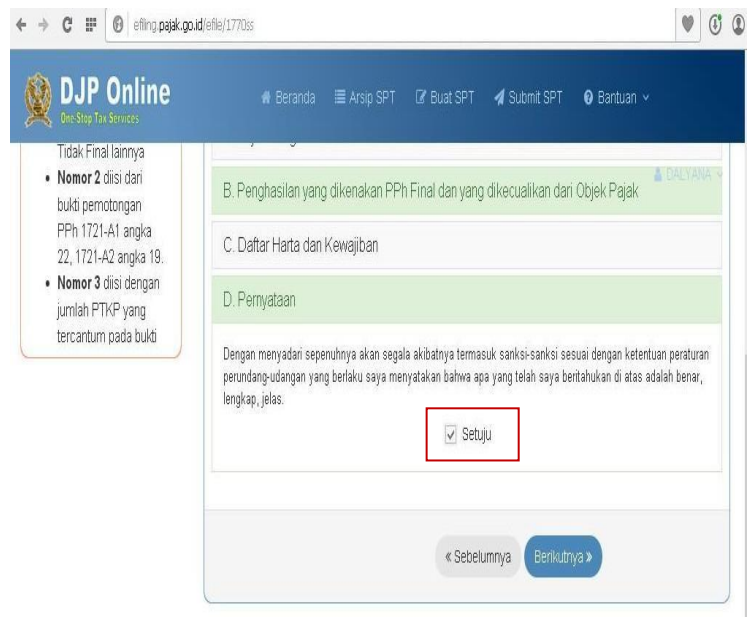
efiling.pajak.go.id/efile/1770ss

DJP Online
One-Stop Tax Services

Beranda Arsip SPT Buat SPT Submit SPT Bantuan

DALYANA

Tidak Final lainnya

• **Nomor 2** diisi dari bukti pemotongan PPh 1721-A1 angka 22, 1721-A2 angka 19.
• **Nomor 3** diisi dengan jumlah PTKP yang tercantum pada bukti

B. Penghasilan yang dikenakan PPh Final dan yang dikecualikan dari Objek Pajak

C. Daftar Harta dan Kewajiban

D. Pernyataan

Dengan menyadari sepenuhnya akan segala akibatnya termasuk sanksi-sanksi sesuai dengan ketentuan peraturan perundang-undangan yang berlaku saya menyatakan bahwa apa yang telah saya beritahukan di atas adalah benar, lengkap, jelas.

Setuju

« Sebelumnya Berikutnya »